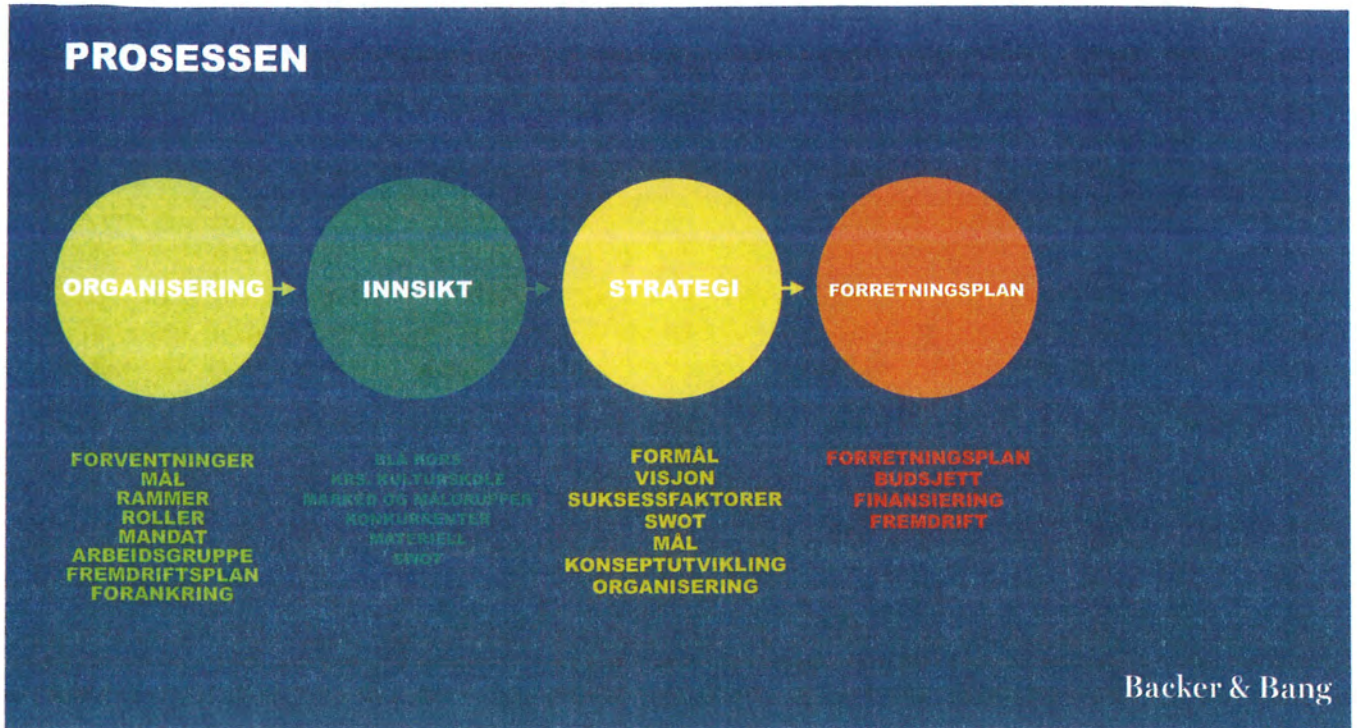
PROSESSEN

ORGANISERING

INNSIKT

STRATEGI

FORRETNINGSPLAN

FORVENTNINGER
MÅL
RAMMER
ROLLER
MANDAT
ARBEIDSGRUPPE
FREMDRIFTSPLAN
FORANKRING

BLÅ KORS
KRS. KULTURSKOLE
MARKED OG MÅLGRUPPER
KONKURRENTER
MATERIELL
SWOT

FORMÅL
VISJON
SUKSESSFAKTORER
SWOT
MÅL
KONSEPTUTVIKLING
ORGANISERING

FORRETNINGSPLAN
BUDSJETT
FINANSIERING
FREMDRIFT

Backer & Bang